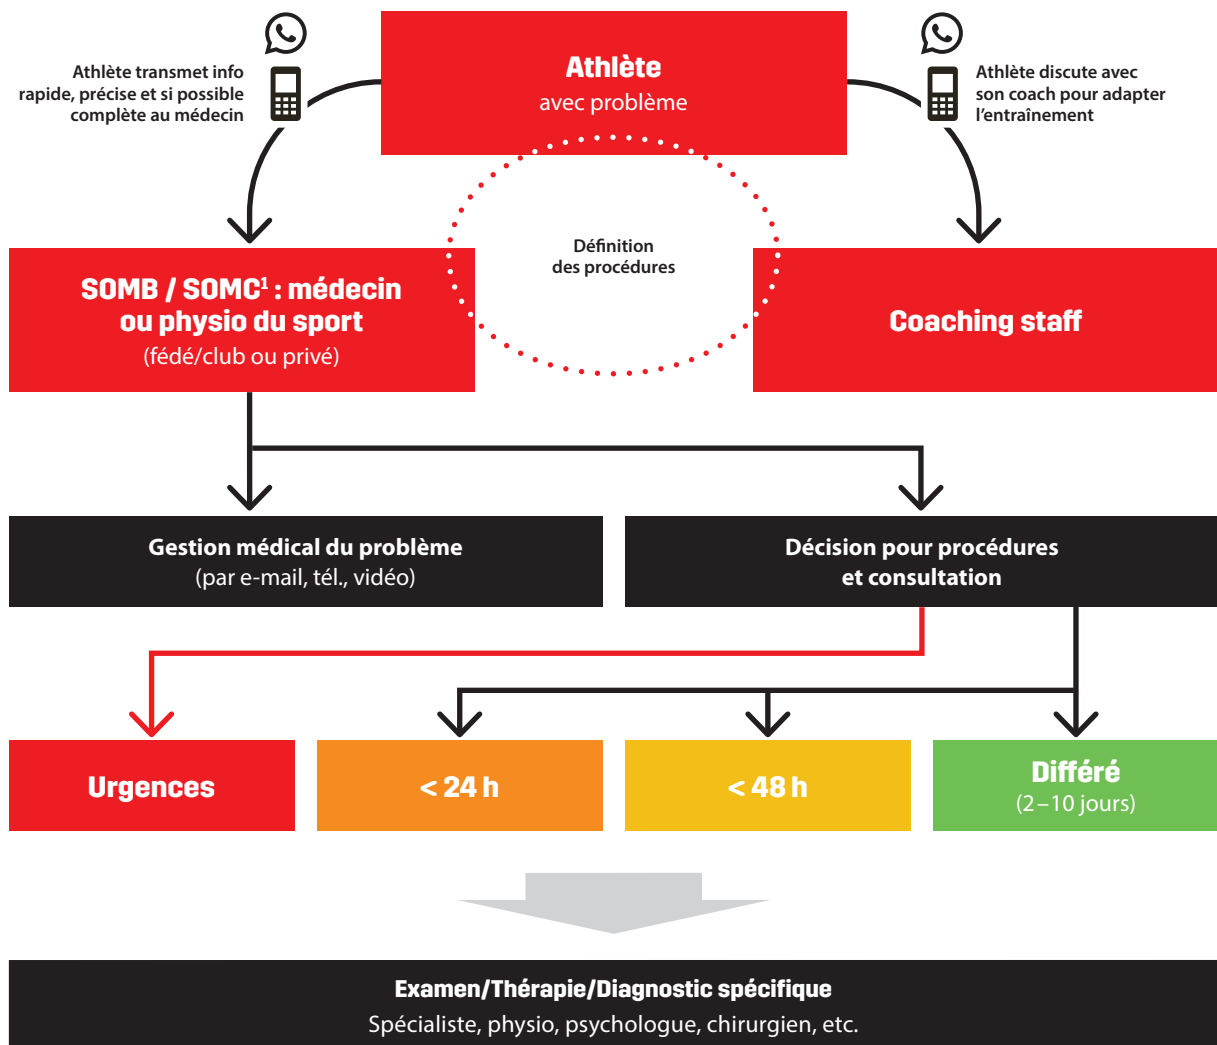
Athlète
avec problème

Athlète transmet info rapide, précise et si possible complète au médecin

Athlète discute avec son coach pour adapter l'entraînement

Définition des procédures

SOMB / SOMC$^1$ : médecin ou physio du sport
(fédé/club ou privé)

Coaching staff

Gestion médical du problème
(par e-mail, tél., vidéo)

Décision pour procédures et consultation

Urgences

< 24 h

< 48 h

Différé
(2 – 10 jours)

Examen/Thérapie/Diagnostic spécifique
Spécialiste, physio, psychologue, chirurgien, etc.